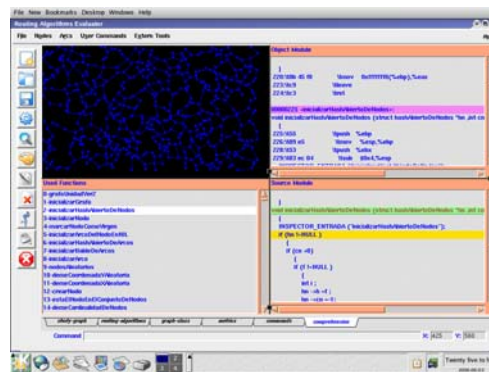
File New Bookmarks Desktop Windows Help

Routing Algorithms Evaluator

File Nodes Arcs User Commands Extern Tools

Object Module

22f(1ff8c 45 ff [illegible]

223(9c9 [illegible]

224(3c3 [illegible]

00000225 <inicializarHashAbiertoDeNodos>:

void inicializarHashAbiertoDeNodos (struct hashAbiertoDeNodos *he ,int ca

225(455 %push %ebp

226(489 e5 %mov %esp,%ebp

228(453 %push %ebx

229(483 ec 04 %sub $0x4,%esp

Used Functions

0-grafoUnidadVer2

1-inicializarGrafo

2-inicializarHashAbiertoDeNodos

3-inicializarNodo

4-insertarNodoComoVirgen

5-inicializarArcosDelNodoExtBL

6-inicializarHashAbiertoDeArcos

7-inicializarTablaDeArcos

8-inicializarArco

9-nodosAleatorios

10-darseCoordenadaXAleatoria

11-darseCoordenadaYAleatoria

12-crearNodo

13-estaElNodoEnElConjuntoDeNodos

14-darseCantidadNodosDeNodos

Source Module

{

void inicializarHashAbiertoDeNodos (struct hashAbiertoDeNodos *he ,int ca

{

INSPECTOR_ENTRADA ("inicializarHashAbiertoDeNodos");

if (he != NULL )

{

if (ca >0)

{

if (f != NULL )

{

int i ;

he ->h =f ;

he ->ca = ca ;

study graph | routing algorithms | graph class | metrics | commands | comprehension

Command

X: 425 Y: 560

Twenty five to